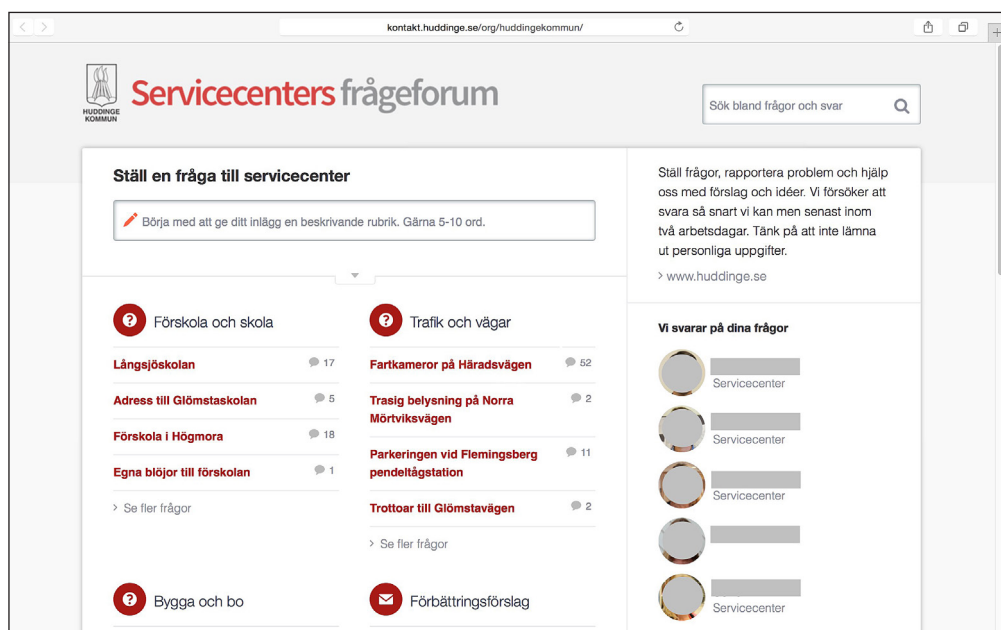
kontakt.huddinge.se/org/huddingekommun/

HUDDINGE KOMMUN

Servicecenters frågeforum

Sök bland frågor och svar

Ställ en fråga till servicecenter

Börja med att ge ditt inlägg en beskrivande rubrik. Gärna 5-10 ord.

Ställ frågor, rapportera problem och hjälp oss med förslag och idéer. Vi försöker att svara så snart vi kan men senast inom två arbetsdagar. Tänk på att inte lämna ut personliga uppgifter.

› www.huddinge.se

Förskola och skola

Långsjöskolan 17

Adress till Glömstaskolan 5

Förskola i Högmora 18

Egna blöjor till förskolan 1

› Se fler frågor

Trafik och vägar

Fartkameror på Häradsvägen 52

Trasig belysning på Norra Mörtviksvägen 2

Parkeringen vid Flemingsberg pendeltågstation 11

Trottoar till Glömstavägen 2

› Se fler frågor

Vi svarar på dina frågor

Servicecenter

Servicecenter

Servicecenter

Servicecenter

Bygga och bo

Förbättringsförslag